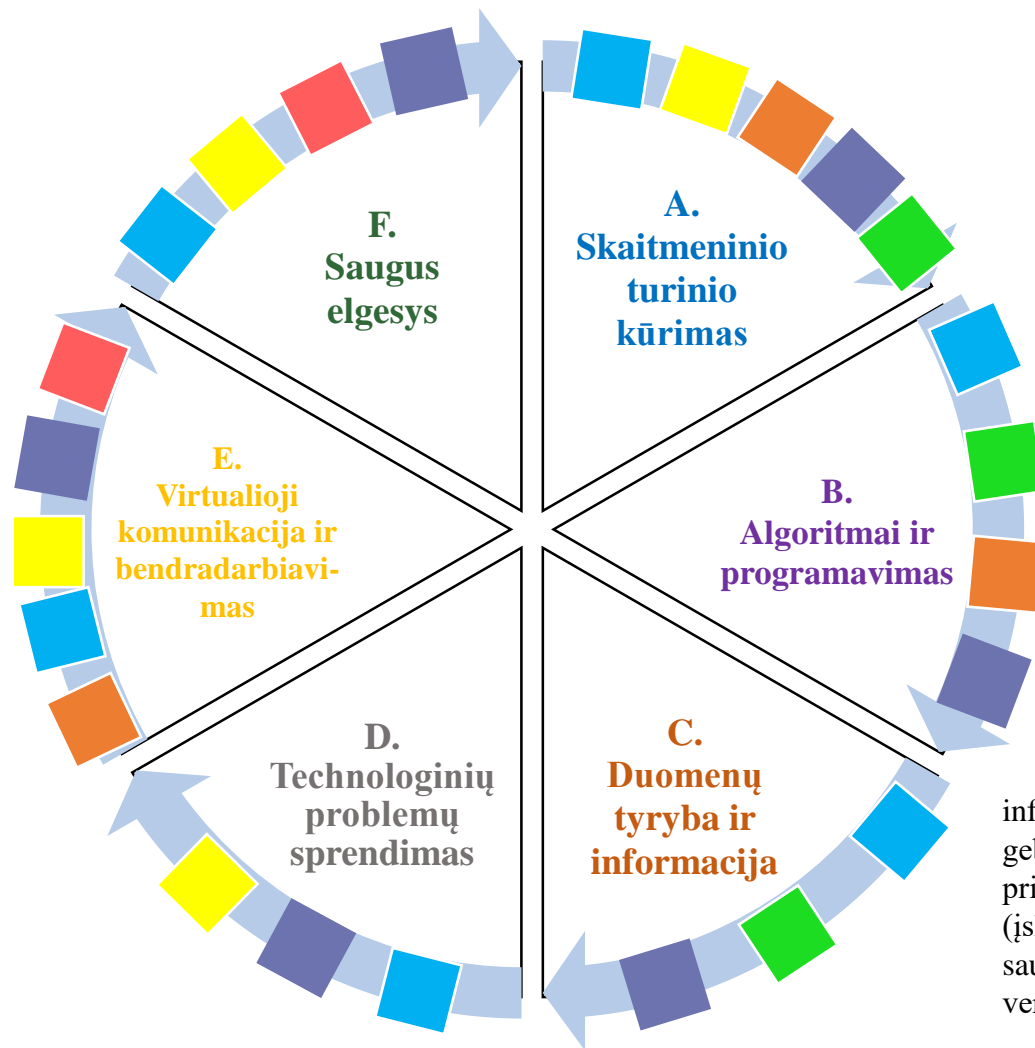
F.
Saugus elgesys

A.
Skaitmeninio turinio kūrimas

E.
Virtualioji komunikacija ir bendradarbiavimas

B.
Algoritmai ir programavimas

D.
Technologinių problemų sprendimas

C.
Duomenų tyryba ir informacija

inf
gel
pri
(įs
sau
ve